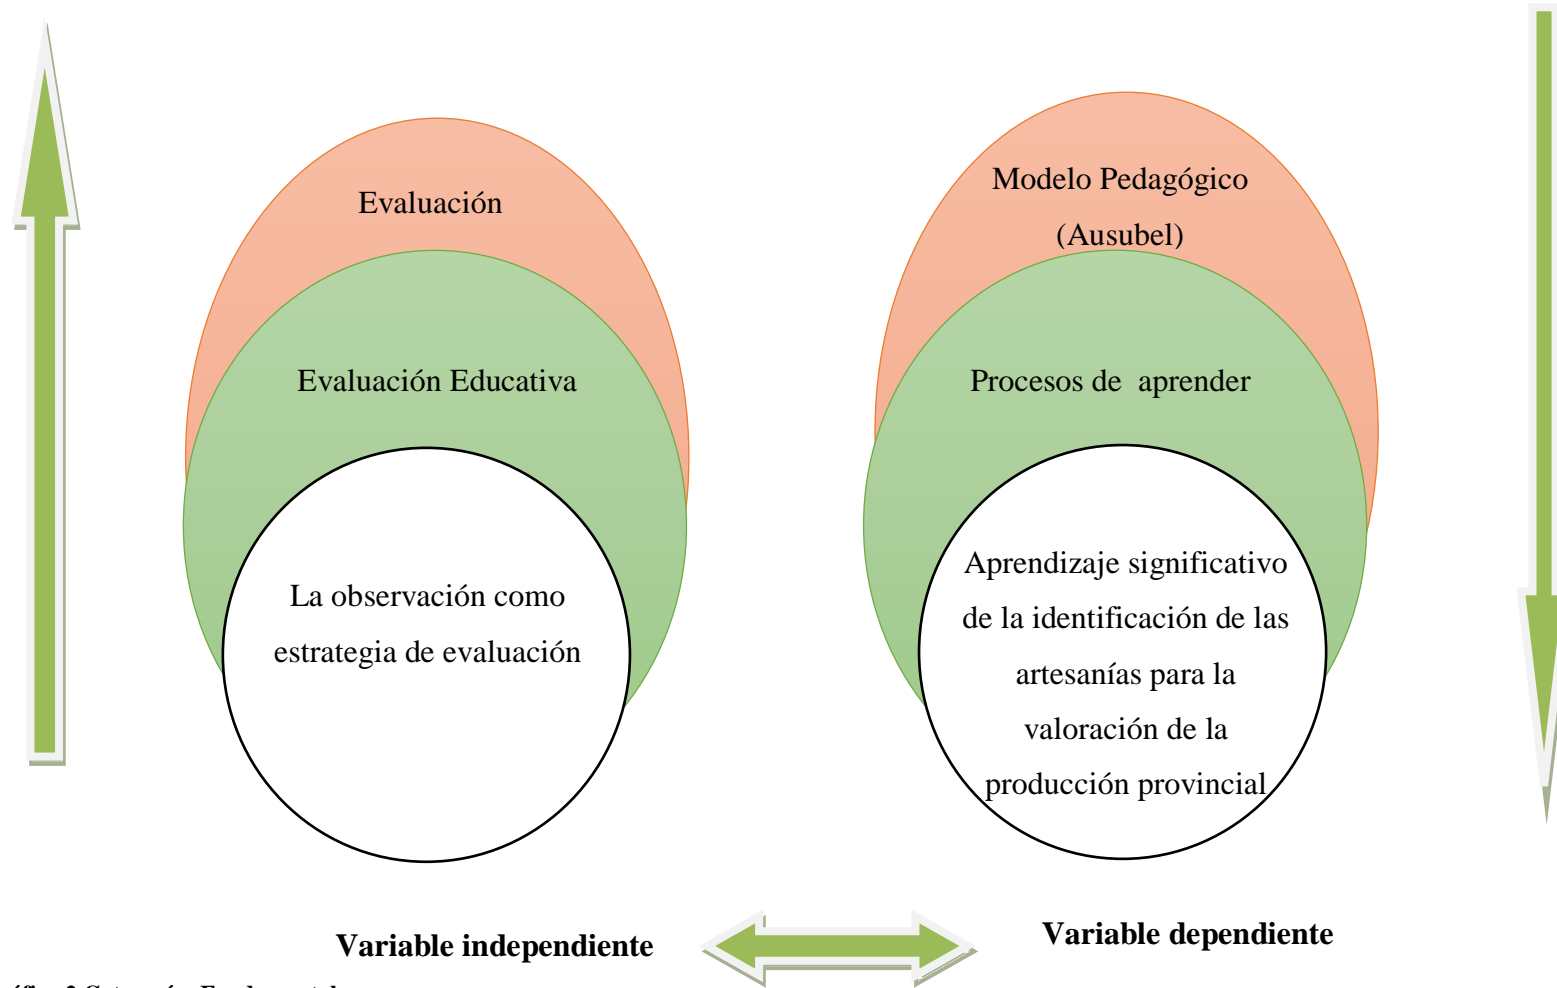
Evaluación

Evaluación Educativa

La observación como estrategia de evaluación

Modelo Pedagógico (Ausubel)

Procesos de aprender

Aprendizaje significativo de la identificación de las artesanías para la valoración de la producción provincial

Variable independiente

Variable dependiente

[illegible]